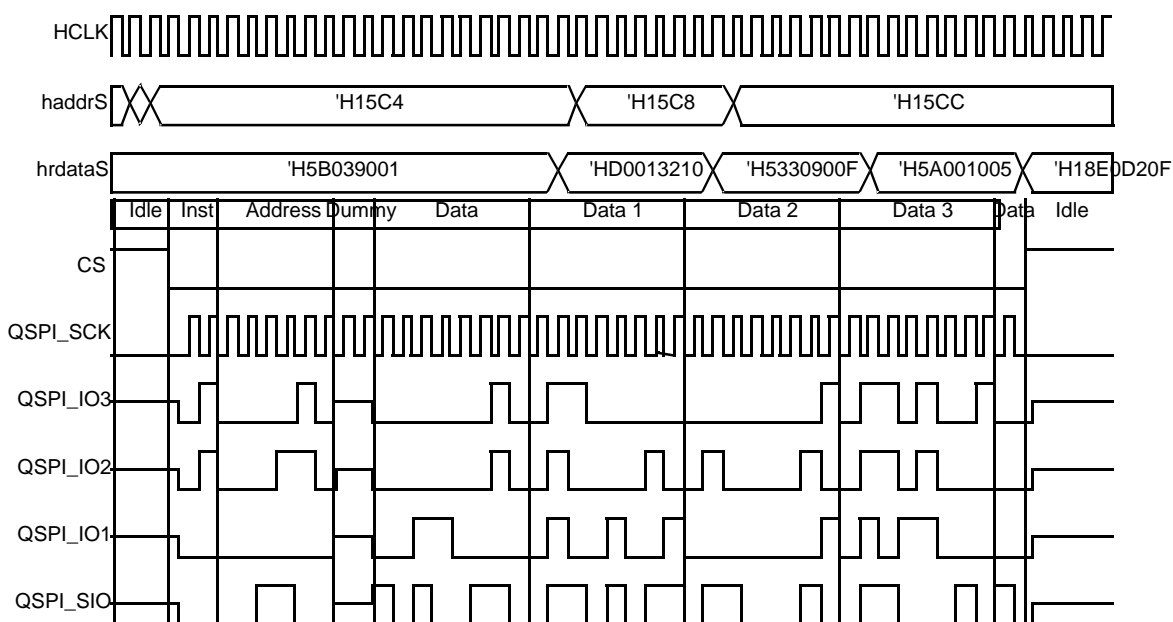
HCLK

haddrS 'H15C4 'H15C8 'H15CC

hrdataS 'H5B039001 'HD0013210 'H5330900F 'H5A001005 'H18E0D20F

Idle Inst Address Dummy Data Data 1 Data 2 Data 3 Data Idle

CS

QSPI_SCK

QSPI_IO3

QSPI_IO2

QSPI_IO1

QSPI_SIO